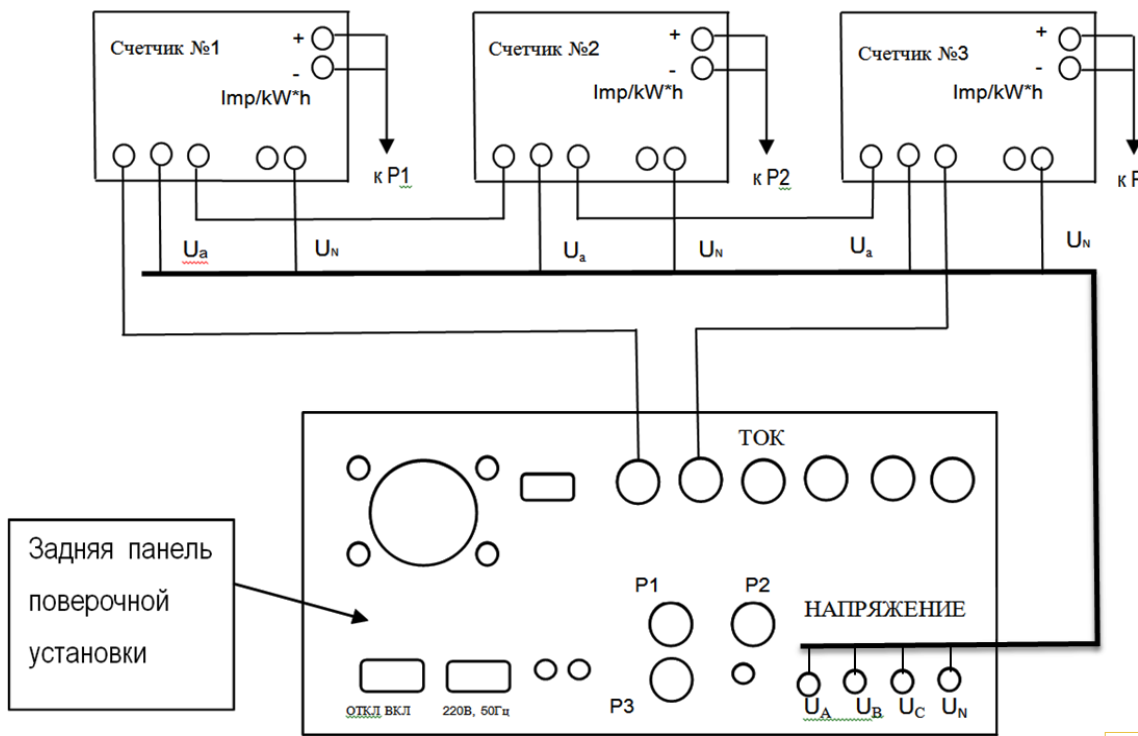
Счетчик №1
+
-
Imp/kW*h
к P1

Счетчик №2
+
-
Imp/kW*h
к P2

Счетчик №3
+
-
Imp/kW*h
к P

$U_a$ $U_N$ $U_a$ $U_N$ $U_a$ $U_N$

ТОК

Задняя панель поверочной установки

P1 P2 P3

НАПРЯЖЕНИЕ

ОТКЛ ВКЛ
220В, 50Гц

$U_A$ $U_B$ $U_C$ $U_N$